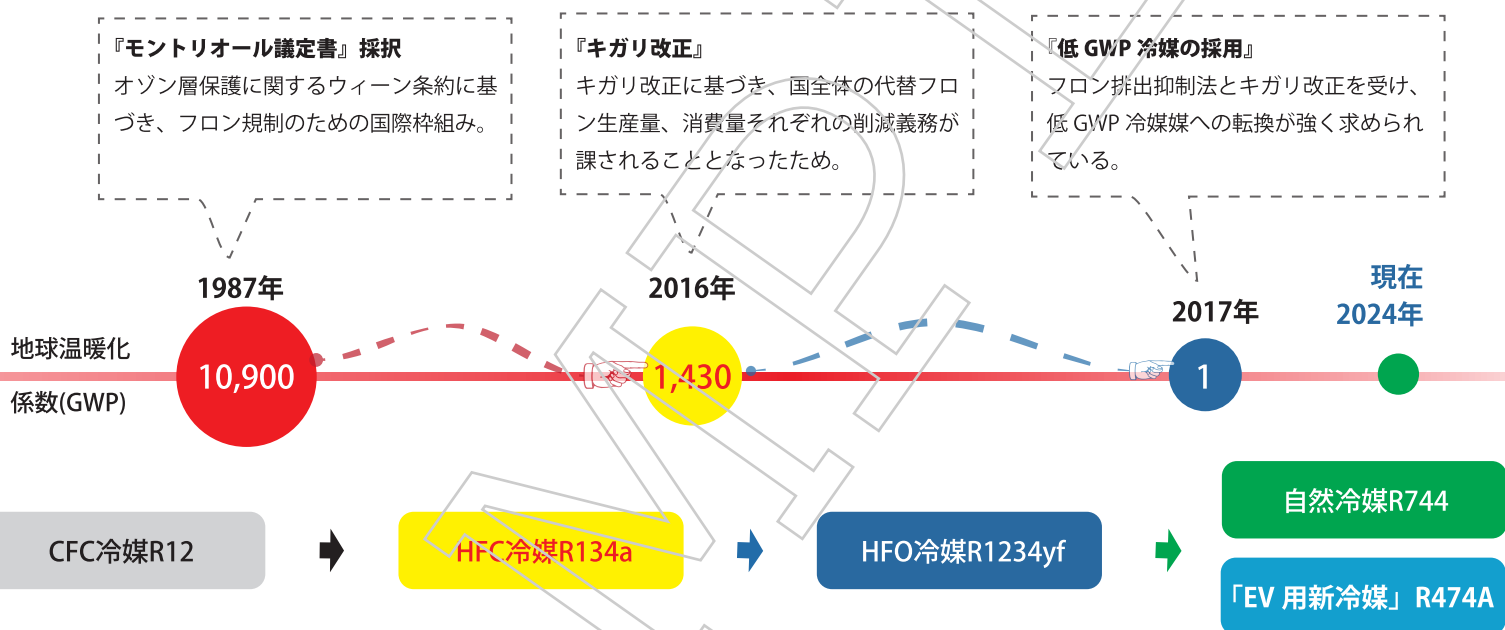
『モントリオール議定書』採択
オゾン層保護に関するウィーン条約に基づき、フロン規制のための国際枠組み。

『キガリ改正』
キガリ改正に基づき、国全体の代替フロン生産量、消費量それぞれの削減義務が課されることとなったため。

『低 GWP 冷媒の採用』
フロン排出抑制法とキガリ改正を受け、低 GWP 冷媒媒への転換が強く求められている。

1987年

2016年

2017年

現在
2024年

地球温暖化
係数(GWP)

10,900

1,430

1

CFC冷媒R12

HFC冷媒R134a

HFO冷媒R1234yf

自然冷媒R744

「EV 用新冷媒」R474A